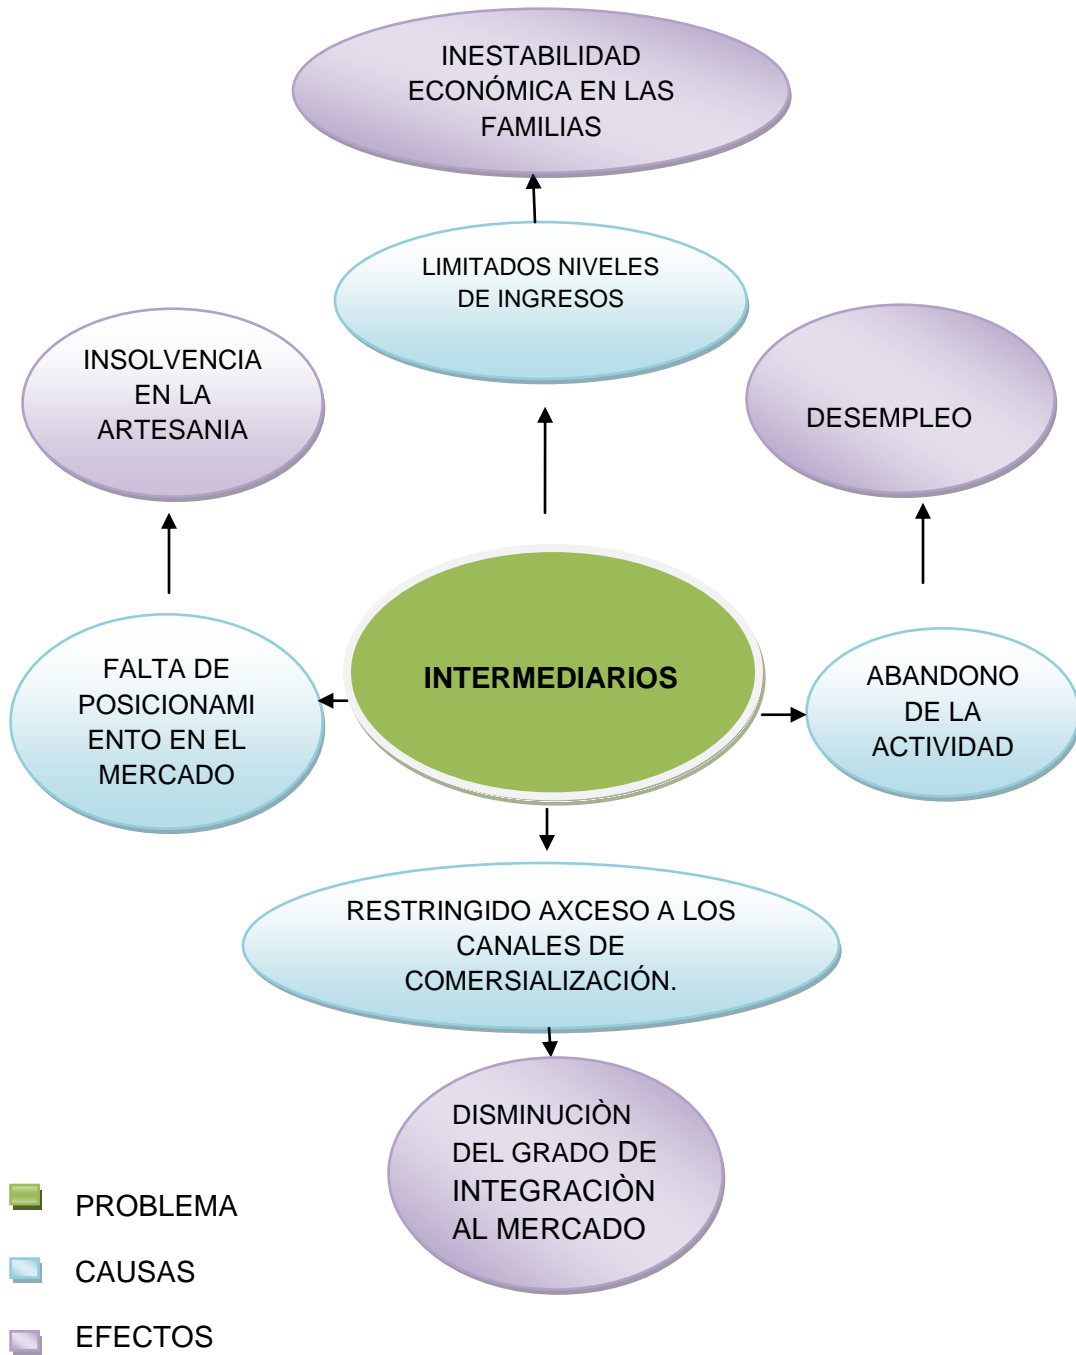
INESTABILIDAD ECONÓMICA EN LAS FAMILIAS

LIMITADOS NIVELES DE INGRESOS

INSOLVENCIA EN LA ARTESANIA

DESEMPLEO

INTERMEDIARIOS

FALTA DE POSICIONAMI ENTO EN EL MERCADO

ABANDONO DE LA ACTIVIDAD

RESTRINGIDO AXCESO A LOS CANALES DE COMERSIALIZACIÓN.

DISMINUCIÒN DEL GRADO DE INTEGRACIÒN AL MERCADO

PROBLEMA

CAUSAS

EFECTOS